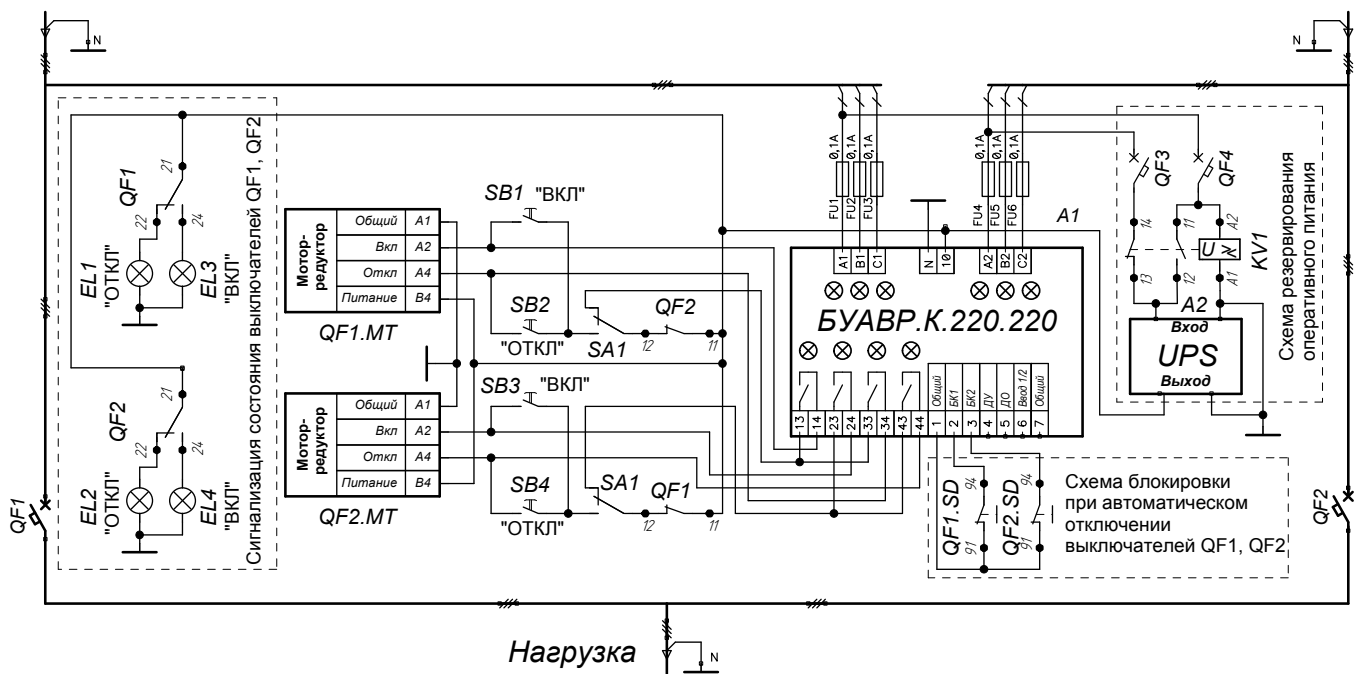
N

N

Сигнализация состояния выключателей QF1, QF2

EL1 "ОТКЛ"
QF1
21
22
24
EL3 "ВКЛ"

EL2 "ОТКЛ"
QF2
21
22
24
EL4 "ВКЛ"

QF1

Моторредуктор
| Общий | A1 |
|---|---|
| Вкл | A2 |
| Откл | A4 |
| Питание | B4 |

QF1.MT

SB1 "ВКЛ"
SB2 "ОТКЛ"
SA1
12
QF2
11

Моторредуктор
| Общий | A1 |
|---|---|
| Вкл | A2 |
| Откл | A4 |
| Питание | B4 |

QF2.MT

SB3 "ВКЛ"
SB4 "ОТКЛ"
SA1
12
QF1
11

0,1A 0,1A 0,1A
FU1 FU2 FU3
0,1A 0,1A 0,1A
FU4 FU5 FU6

A1
A1 B1 C1 N 10 A2 B2 C2

БУАВР.К.220.220

13 14 23 24 33 34 43 44 1 2 3 4 5 6 7
Общий БК1 БК2 ДУ ДО Ввод 1/2 Общий

Схема блокировки при автоматическом отключении выключателей QF1, QF2
QF1.SD 94 91
QF2.SD 94 91

QF3
QF4
14 13 11 12
A2 A1
U
KV1
A2
Вход
UPS
Выход

Схема резервирования оперативного питания

QF2

Нагрузка
N